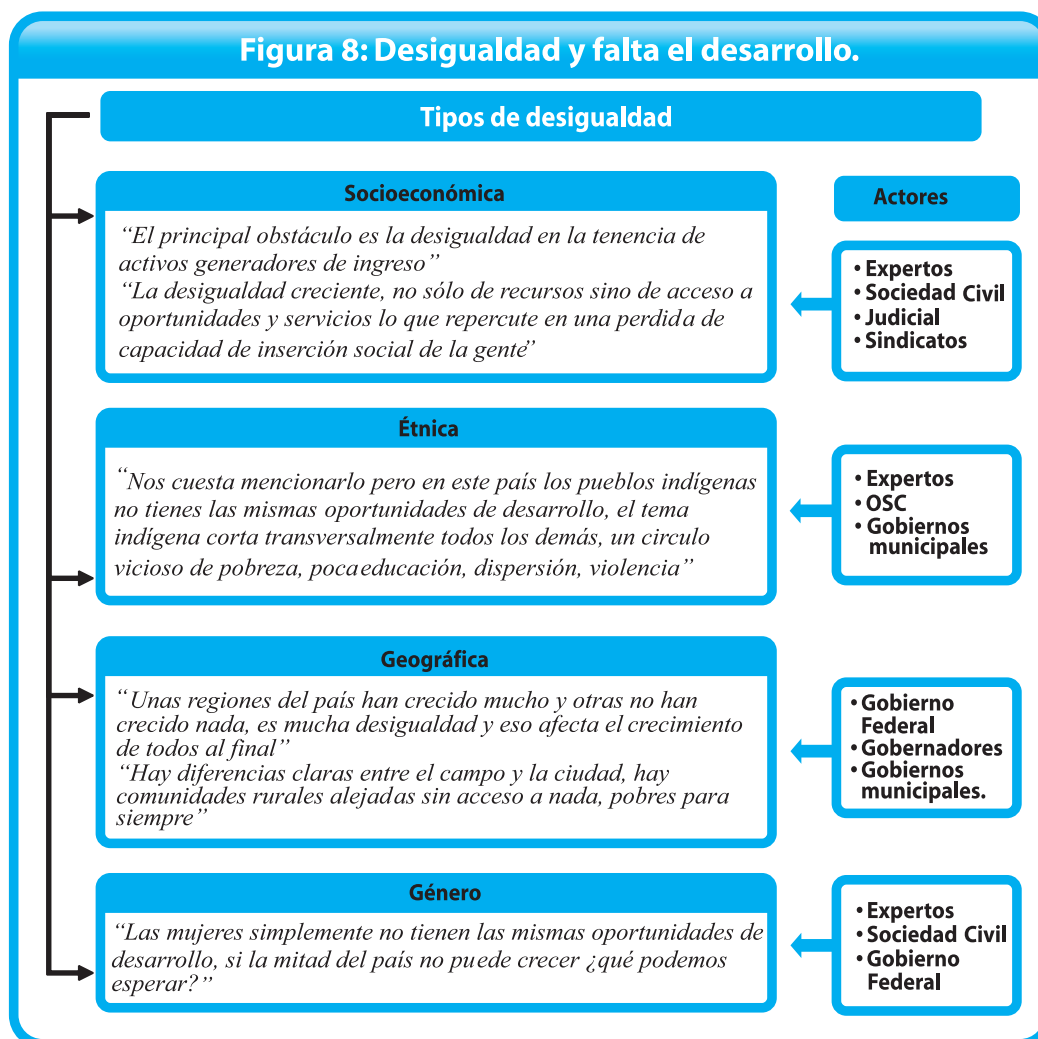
Figura 8: Desigualdad y falta el desarrollo.

Tipos de desigualdad

Socioeconómica

"El principal obstáculo es la desigualdad en la tenencia de activos generadores de ingreso"
"La desigualdad creciente, no sólo de recursos sino de acceso a oportunidades y servicios lo que repercute en una perdida de capacidad de inserción social de la gente"

Actores

• Expertos
• Sociedad Civil
• Judicial
• Sindicatos

Étnica

"Nos cuesta mencionarlo pero en este país los pueblos indígenas no tienes las mismas oportunidades de desarrollo, el tema indígena corta transversalmente todos los demás, un circulo vicioso de pobreza, poca educación, dispersión, violencia"

• Expertos
• OSC
• Gobiernos municipales

Geográfica

"Unas regiones del país han crecido mucho y otras no han crecido nada, es mucha desigualdad y eso afecta el crecimiento de todos al final"
"Hay diferencias claras entre el campo y la ciudad, hay comunidades rurales alejadas sin acceso a nada, pobres para siempre"

• Gobierno Federal
• Gobernadores
• Gobiernos municipales.

Género

"Las mujeres simplemente no tienen las mismas oportunidades de desarrollo, si la mitad del país no puede crecer ¿qué podemos esperar?"

• Expertos
• Sociedad Civil
• Gobierno Federal